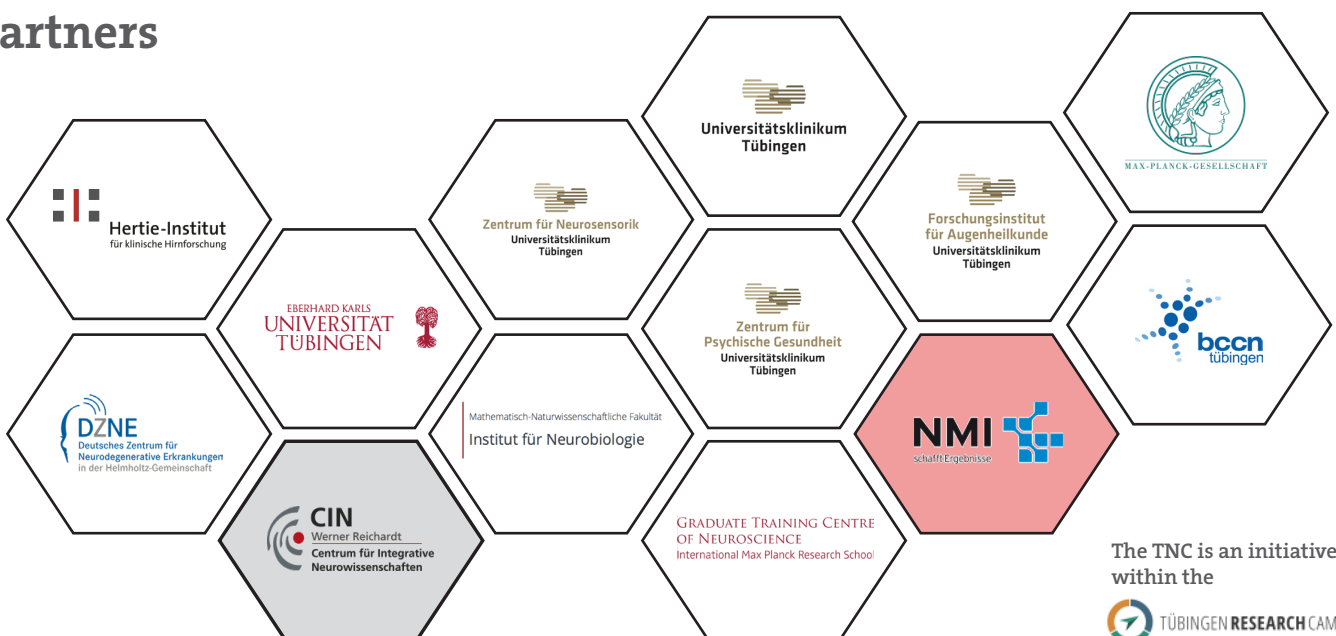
artners

Universitätsklinikum Tübingen

MAX-PLANCK-GESELLSCHAFT

Hertie-Institut für klinische Hirnforschung

Zentrum für Neurosensorik Universitätsklinikum Tübingen

Forschungsinstitut für Augenheilkunde Universitätsklinikum Tübingen

EBERHARD KARLS UNIVERSITÄT TÜBINGEN

Zentrum für Psychische Gesundheit Universitätsklinikum Tübingen

bccn tübingen

DZNE Deutsches Zentrum für Neurodegenerative Erkrankungen in der Helmholtz-Gemeinschaft

Mathematisch-Naturwissenschaftliche Fakultät Institut für Neurobiologie

NMI schafft Ergebnisse

CIN Werner Reichardt Centrum für Integrative Neurowissenschaften

GRADUATE TRAINING CENTRE OF NEUROSCIENCE International Max Planck Research School

The TNC is an initiative within the

TÜBINGEN RESEARCH CAM